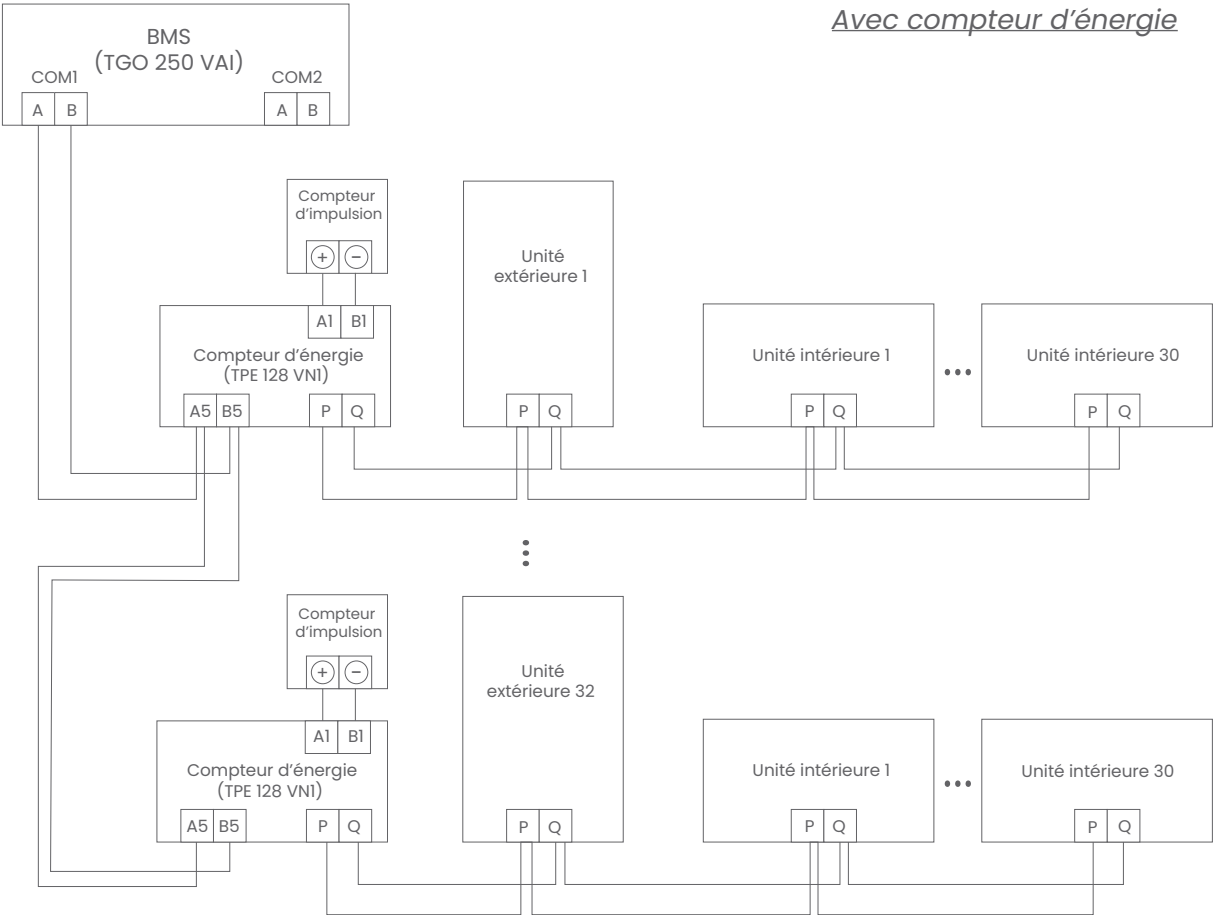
Avec compteur d’énergie

BMS
(TGO 250 VAI)
COM1
A B
COM2
A B

Compteur d’impulsion
+ −
A1 B1
Compteur d’énergie
(TPE 128 VN1)
A5 B5 P Q

Unité extérieure 1
P Q

Unité intérieure 1
P Q
•••
Unité intérieure 30
P Q

Compteur d’impulsion
+ −
A1 B1
Compteur d’énergie
(TPE 128 VN1)
A5 B5 P Q

Unité extérieure 32
P Q

Unité intérieure 1
P Q
•••
Unité intérieure 30
P Q